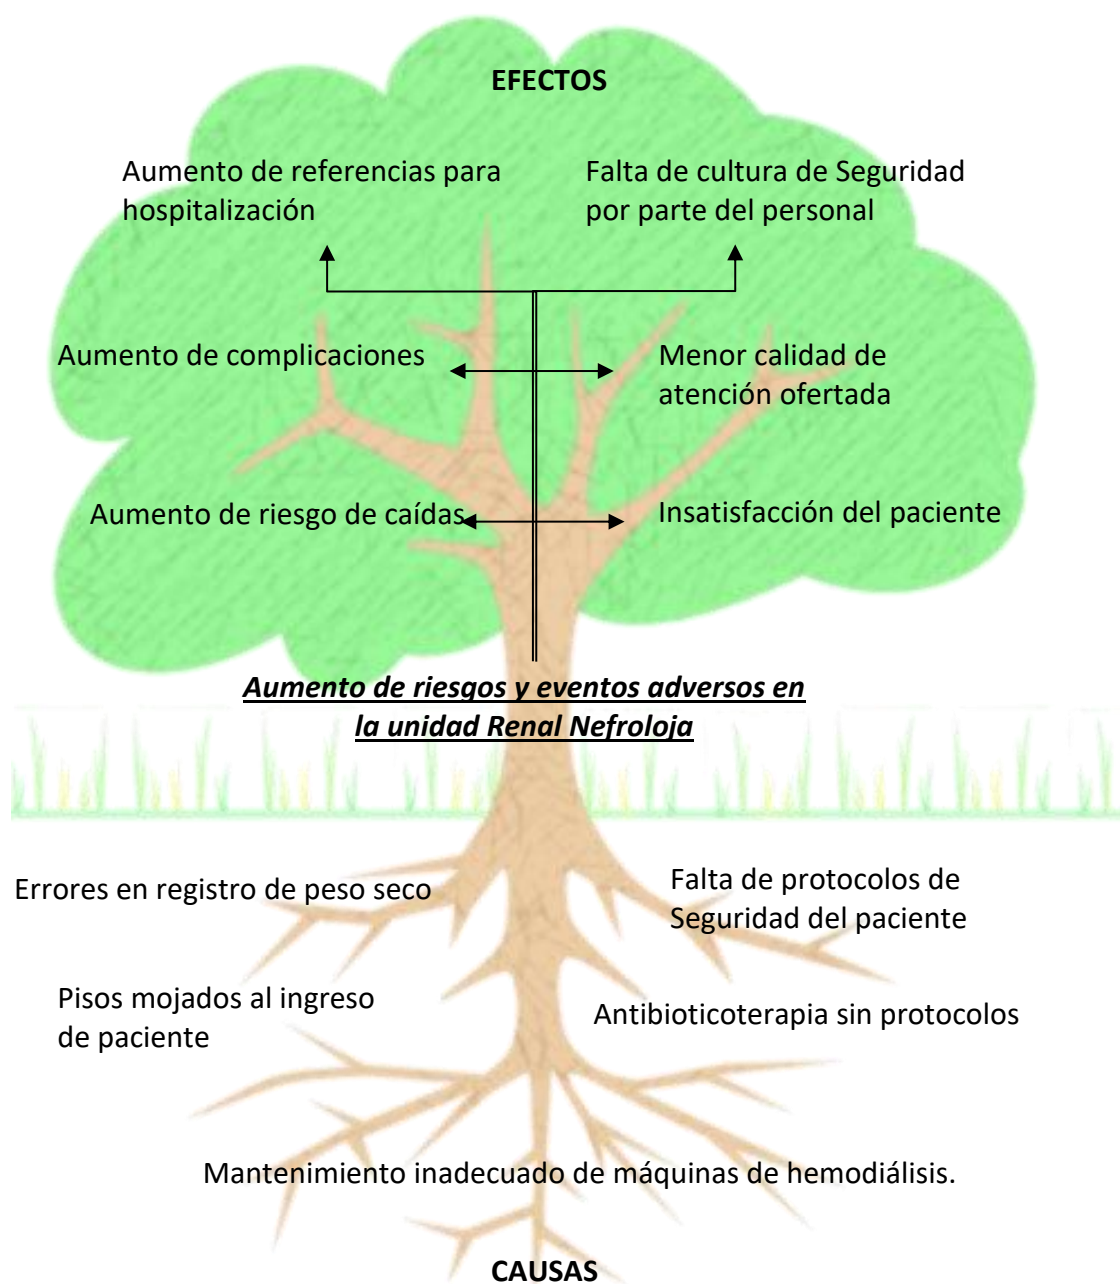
EFECTOS

Aumento de referencias para hospitalización

Falta de cultura de Seguridad por parte del personal

Aumento de complicaciones

Menor calidad de atención ofertada

Aumento de riesgo de caídas

Insatisfacción del paciente

Aumento de riesgos y eventos adversos en la unidad Renal Nefroloja

Errores en registro de peso seco

Falta de protocolos de Seguridad del paciente

Pisos mojados al ingreso de paciente

Antibioticoterapia sin protocolos

Mantenimiento inadecuado de máquinas de hemodiálisis.

CAUSAS